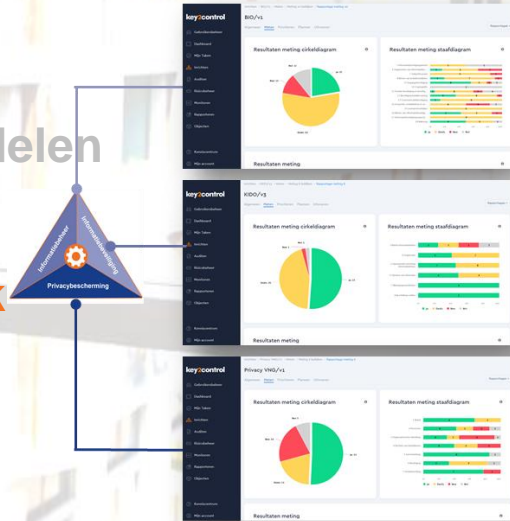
delen

Informatiebeheer
Informatiebeveiliging
Privacybescherming

key2control
BIO/v1
Resultaten meting cirkeldiagram
Resultaten meting staafdiagram
Resultaten meting

key2control
KIDO/v1
Resultaten meting cirkeldiagram
Resultaten meting staafdiagram
Resultaten meting

key2control
Privacy VNG/v1
Resultaten meting cirkeldiagram
Resultaten meting staafdiagram
Resultaten meting